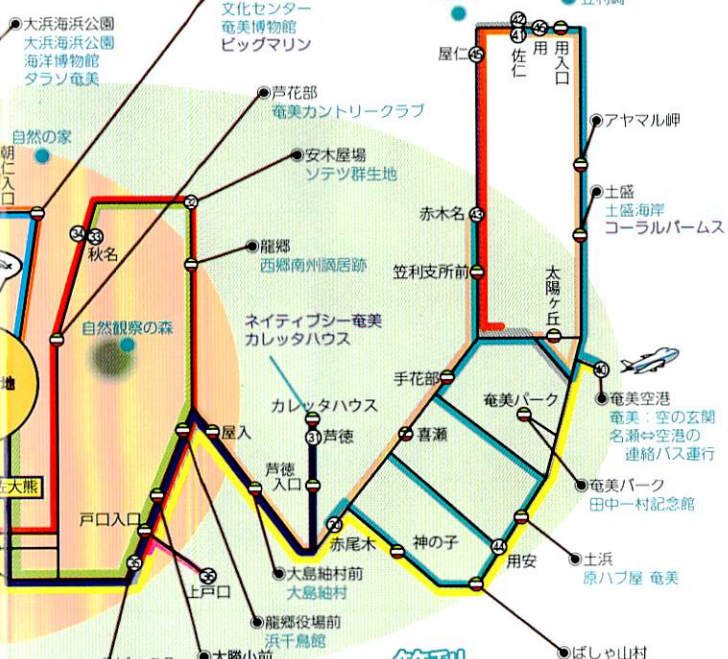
大浜海浜公園
大浜海浜公園
海洋博物館
タラソ奄美

文化センター
奄美博物館
ビッグマリン

芦花部
奄美カントリークラブ

自然の家

朝仁入口

安木屋場
ソテツ群生地

34
33
秋名

32

龍郷
西郷南州謫居跡

自然観察の森

ネイティブシー奄美
カレッタハウス

地

カレッタハウス

屋入

31
芦徳

芦徳入口

戸口入口

30

35

上戸口

大島紬村前
大島紬村

龍郷役場前
浜千鳥館

大勝小前

42
36
41
用
佐仁
用入口

屋仁
45

アヤマル岬

土盛
土盛海岸
コーラルパームス

赤木名
43

笠利支所前

太陽ヶ丘

40
奄美空港
奄美：空の玄関
名瀬⇔空港の
連絡バス運行

手花部

奄美パーク

喜瀬

奄美パーク
田中一村記念館

赤尾木

神の子

44
用安

土浜
原ハブ屋 奄美

ばしゃ山村

大熊